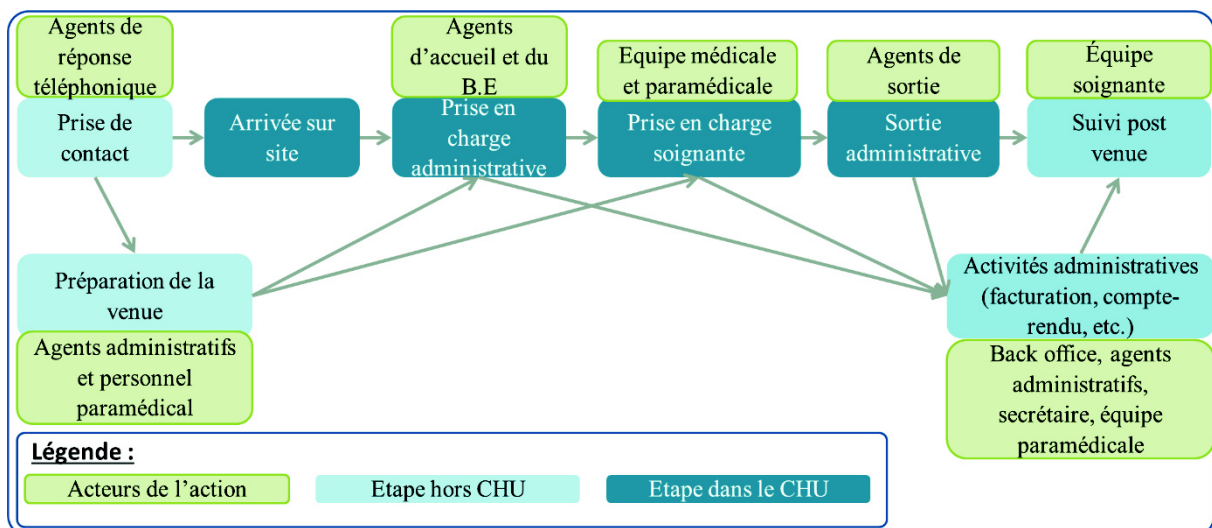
Agents de réponse téléphonique

Prise de contact

Arrivée sur site

Agents d'accueil et du B.E

Prise en charge administrative

Equipe médicale et paramédicale

Prise en charge soignante

Agents de sortie

Sortie administrative

Équipe soignante

Suivi post venue

Préparation de la venue

Agents administratifs et personnel paramédical

Activités administratives (facturation, compte-rendu, etc.)

Back office, agents administratifs, secrétaire, équipe paramédicale

Légende :

Acteurs de l'action

Etape hors CHU

Etape dans le CHU